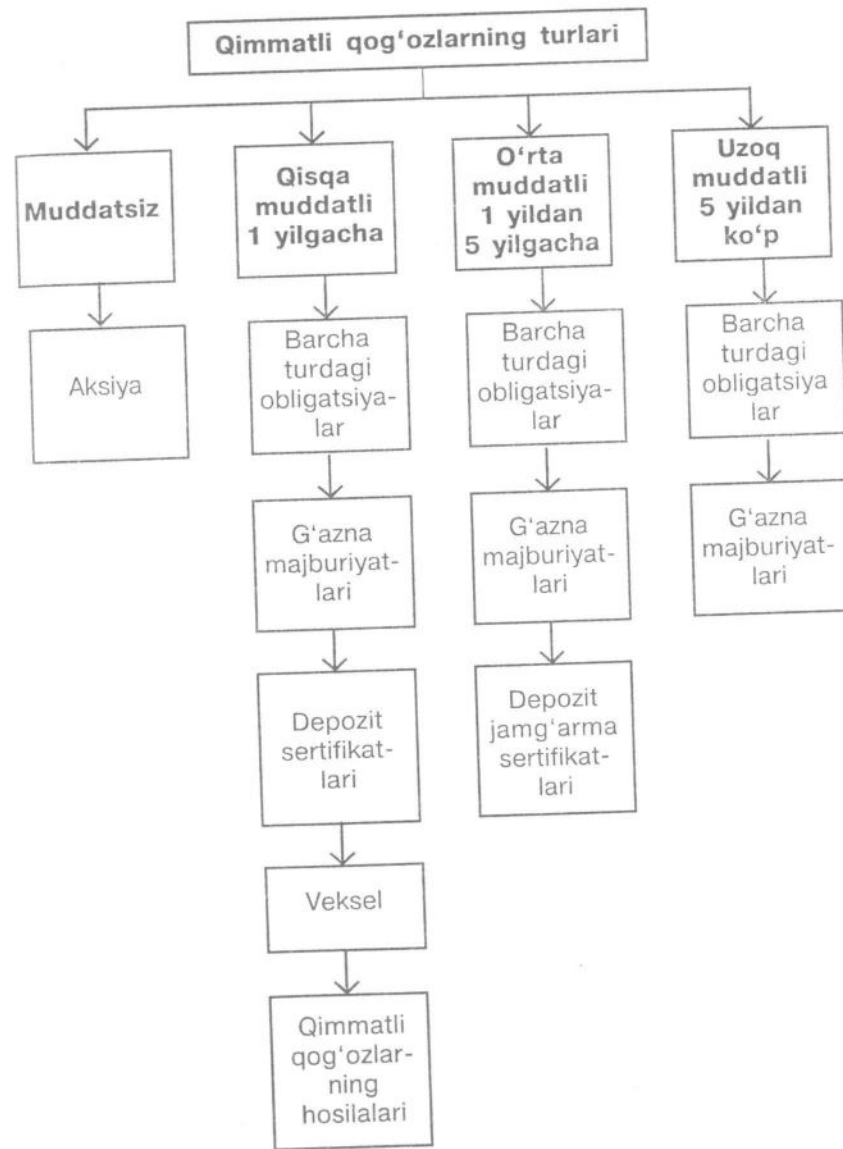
Qimmatli qog'ozlarning turlari

Muddatsiz

Aksiya

Qisqa muddatli 1 yilgacha

Barcha turdagi obligatsiyalar

G'azna majburiyatlari

Depozit sertifikatlari

Veksel

Qimmatli qog'ozlarning hosilalari

O'rta muddatli 1 yildan 5 yilgacha

Barcha turdagi obligatsiyalar

G'azna majburiyatlari

Depozit jamg'arma sertifikatlari

Uzoq muddatli 5 yildan ko'p

Barcha turdagi obligatsiya lar

G'azna majburiyatlari